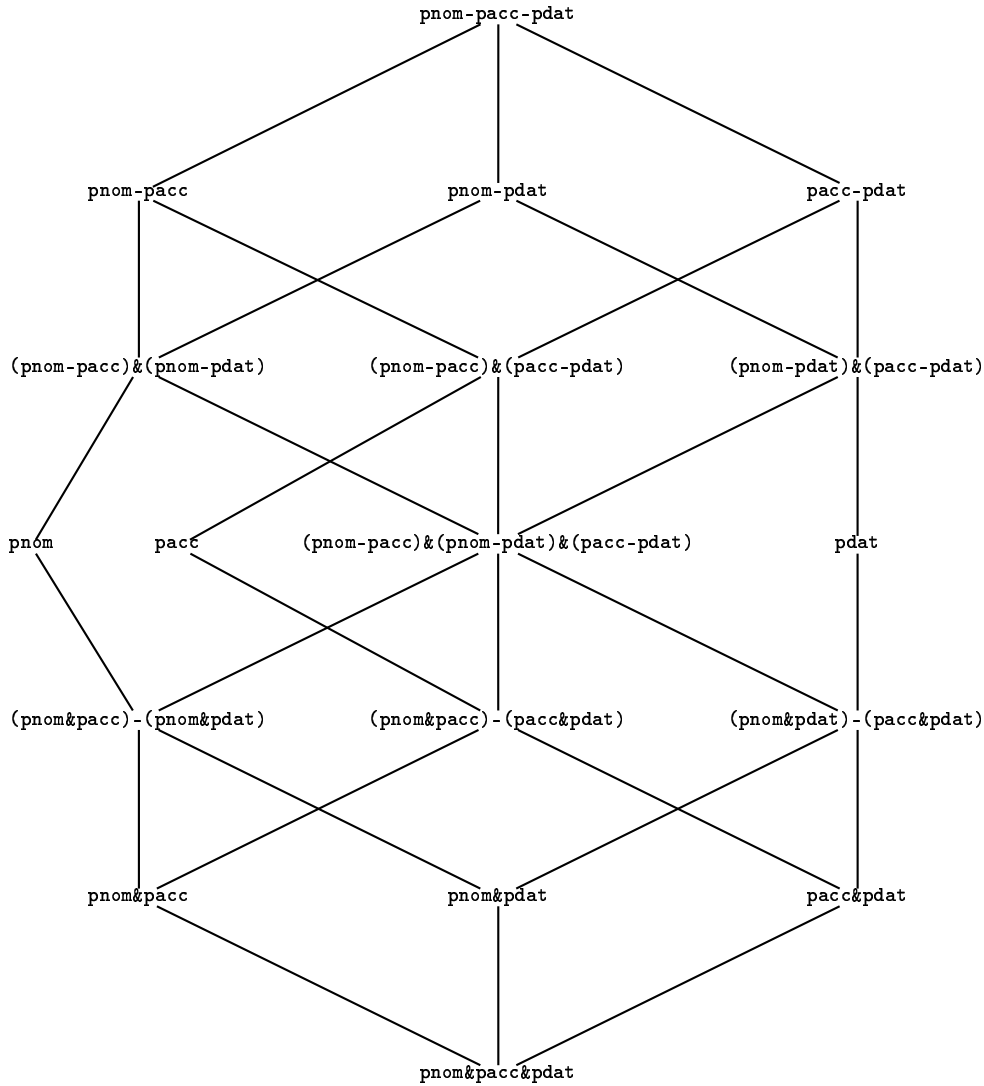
pnom-pacc-pdat

pnom-pacc
pnom-pdat
pacc-pdat

(pnom-pacc)&(pnom-pdat)
(pnom-pacc)&(pacc-pdat)
(pnom-pdat)&(pacc-pdat)

pnom
pacc
(pnom-pacc)&(pnom-pdat)&(pacc-pdat)
pdat

(pnom&pacc)-(pnom&pdat)
(pnom&pacc)-(pacc&pdat)
(pnom&pdat)-(pacc&pdat)

pnom&pacc
pnom&pdat
pacc&pdat

pnom&pacc&pdat